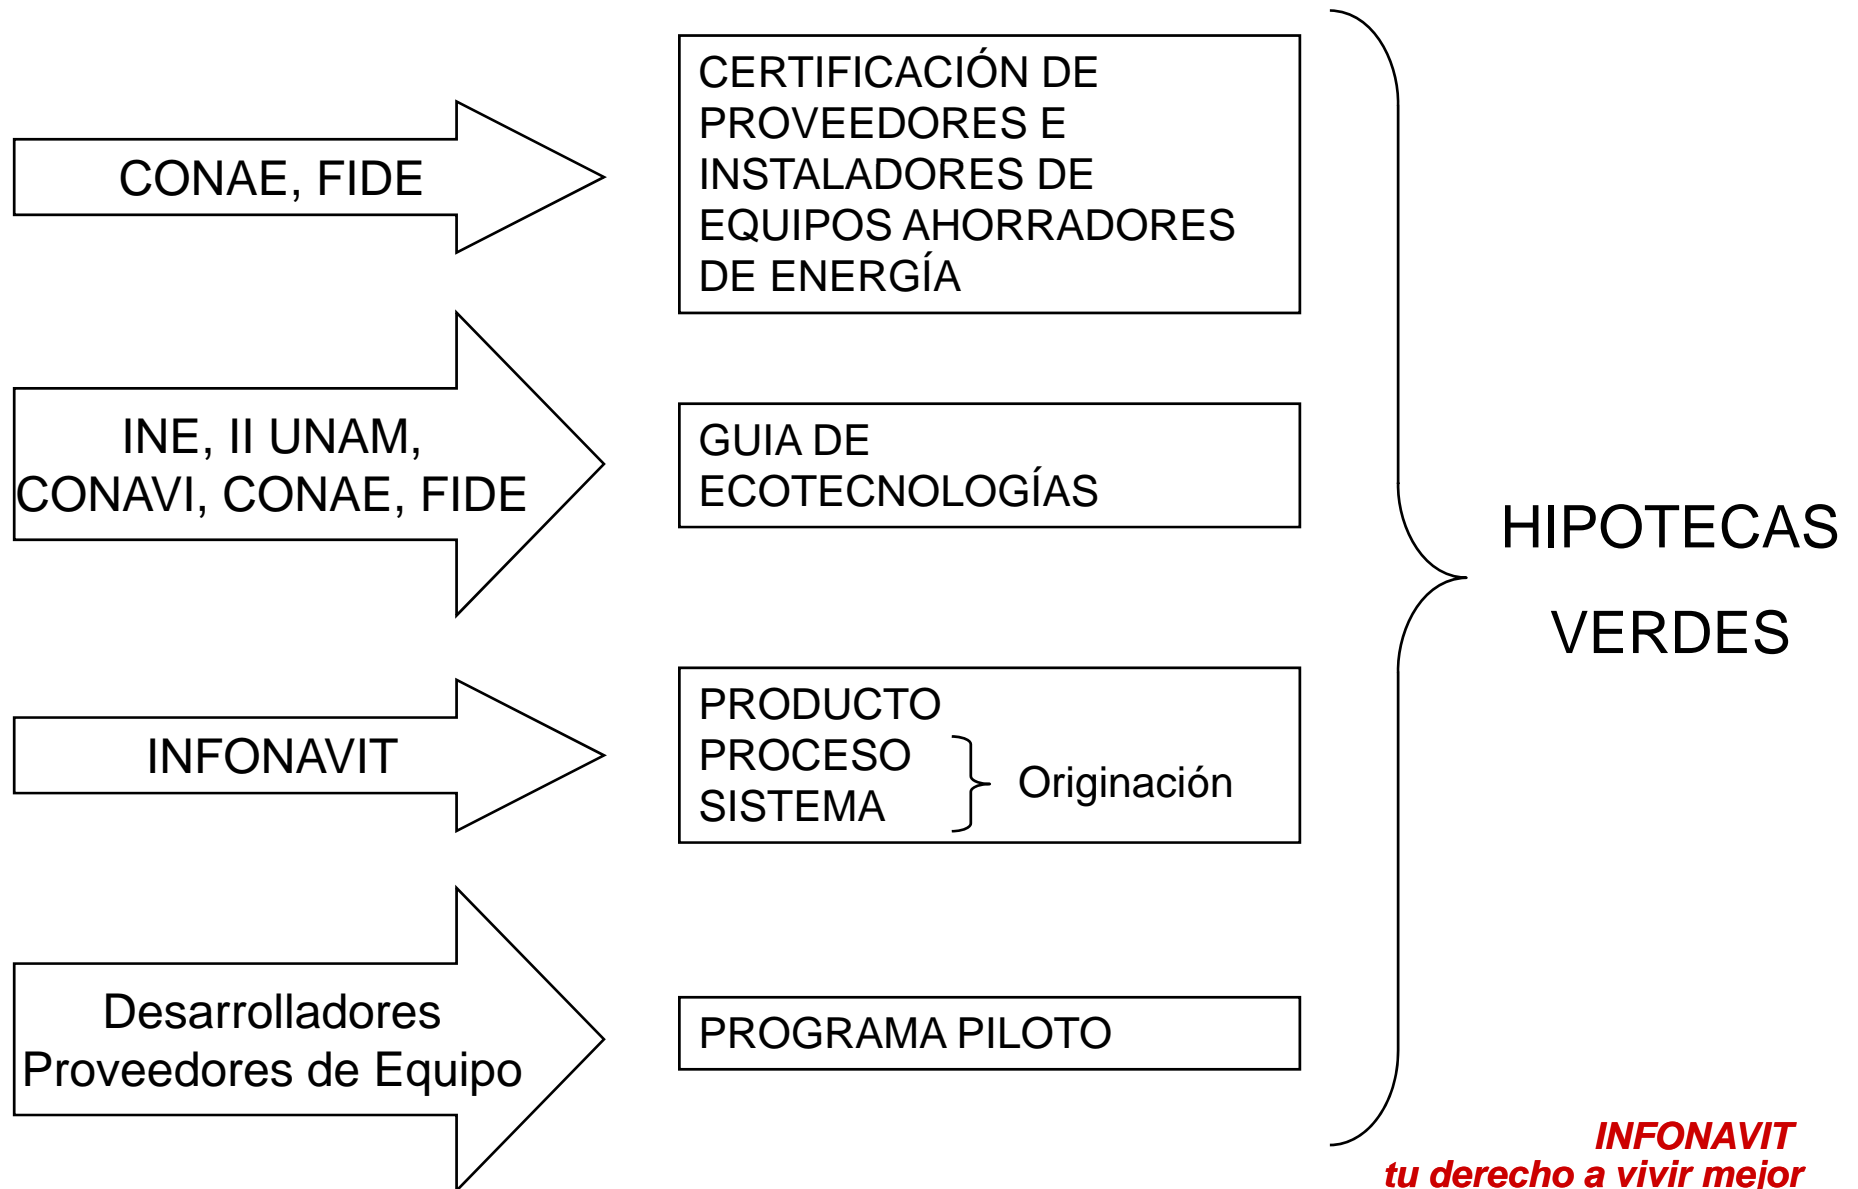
CONAE, FIDE

CERTIFICACIÓN DE PROVEEDORES E INSTALADORES DE EQUIPOS AHORRADORES DE ENERGÍA

INE, II UNAM, CONAVI, CONAE, FIDE

GUIA DE ECOTECNOLOGÍAS

INFONAVIT

PRODUCTO
PROCESO
SISTEMA
Originación

Desarrolladores
Proveedores de Equipo

PROGRAMA PILOTO

HIPOTECAS VERDES

INFONAVIT
tu derecho a vivir mejor